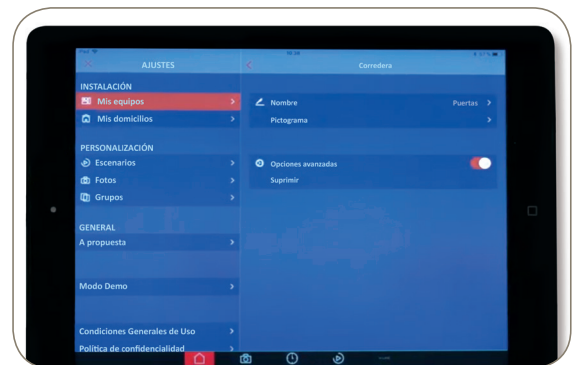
AJUSTES

INSTALACIÓN
Mis equipos
Mis domicilios

PERSONALIZACIÓN
Escenarios
Fotos
Grupos

GENERAL
A propuesta

Modo Demo

Condiciones Generales de Uso
Política de confidencialidad

Corredera

Nombre
Puertas
Pictograma

Opciones avanzadas
Suprimir